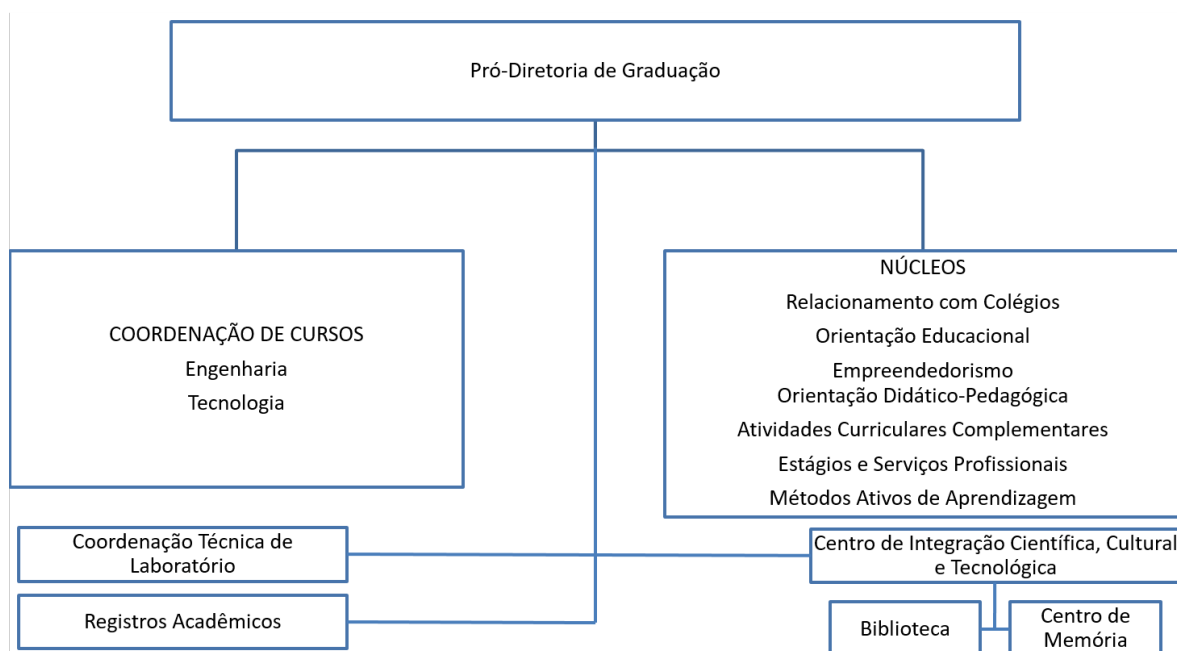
Pró-Diretoria de Graduação

COORDENAÇÃO DE CURSOS
Engenharia
Tecnologia

NÚCLEOS
Relacionamento com Colégios
Orientação Educacional
Empreendedorismo
Orientação Didático-Pedagógica
Atividades Curriculares Complementares
Estágios e Serviços Profissionais
Métodos Ativos de Aprendizagem

Coordenação Técnica de Laboratório

Centro de Integração Científica, Cultural e Tecnológica

Registros Acadêmicos

Biblioteca

Centro de Memória